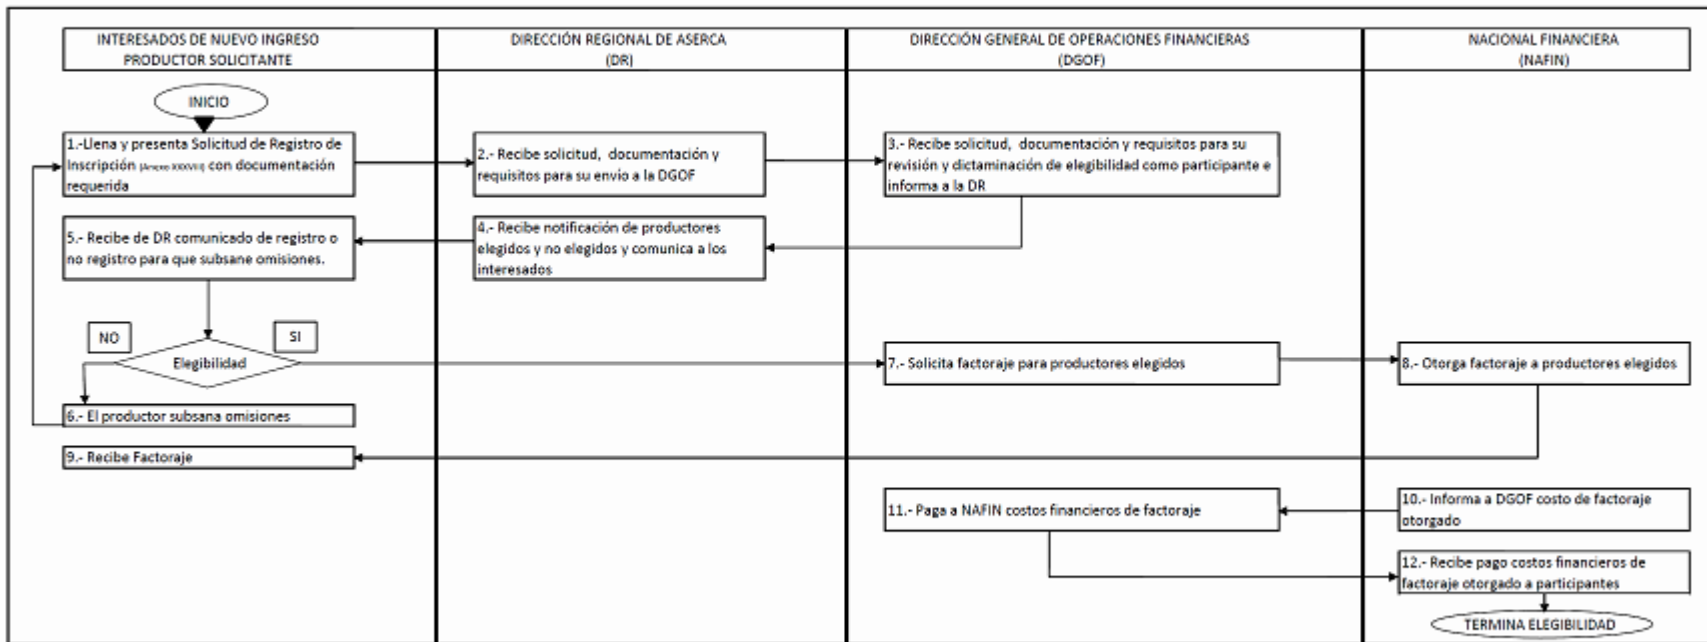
INTERESADOS DE NUEVO INGRESO PRODUCTOR SOLICITANTE

DIRECCIÓN REGIONAL DE ASERCA (DR)

DIRECCIÓN GENERAL DE OPERACIONES FINANCIERAS (DGOF)

NACIONAL FINANCIERA (NAFIN)

INICIO

1.-Llena y presenta Solicitud de Registro de Inscripción (Anexo XXXVIII) con documentación requerida

2.- Recibe solicitud, documentación y requisitos para su envio a la DGOF

3.- Recibe solicitud, documentación y requisitos para su revisión y dictaminación de elegibilidad como participante e informa a la DR

5.- Recibe de DR comunicado de registro o no registro para que subsane omisiones.

4.- Recibe notificación de productores elegidos y no elegidos y comunica a los interesados

NO

SI

Elegibilidad

7.- Solicita factoraje para productores elegidos

8.- Otorga factoraje a productores elegidos

6.- El productor subsana omisiones

9.- Recibe Factoraje

11.- Paga a NAFIN costos financieros de factoraje

10.- Informa a DGOF costo de factoraje otorgado

12.- Recibe pago costos financieros de factoraje otorgado a participantes

TERMINA ELEGIBILIDAD